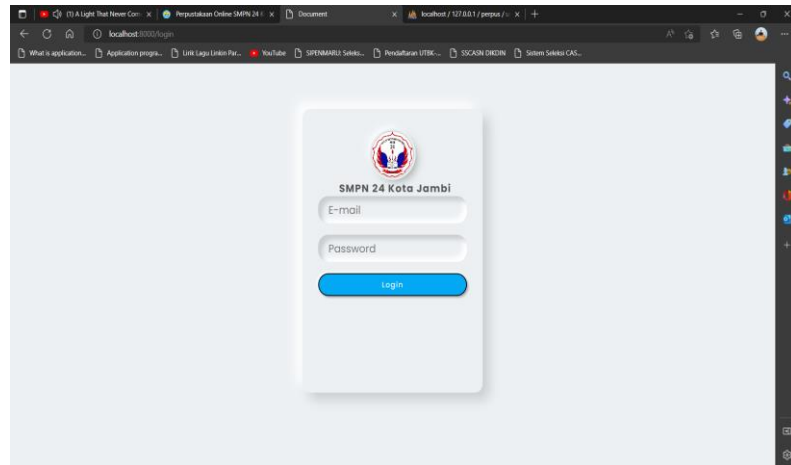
(1) A Light That Never Com ×
Perpustakaan Online SMPN 24 ×
Document ×
localhost / 127.0.0.1 / perpus / ×
+

localhost:8000/login

What is application...
Application progra...
Lirik Lagu Linkin Par...
YouTube
SIPENMARU: Seleks...
Pendaftaran UTBK-...
SSCASN DIKDIN
Sistem Seleksi CAS...

SMPN 24 Kota Jambi

E-mail

Password

Login